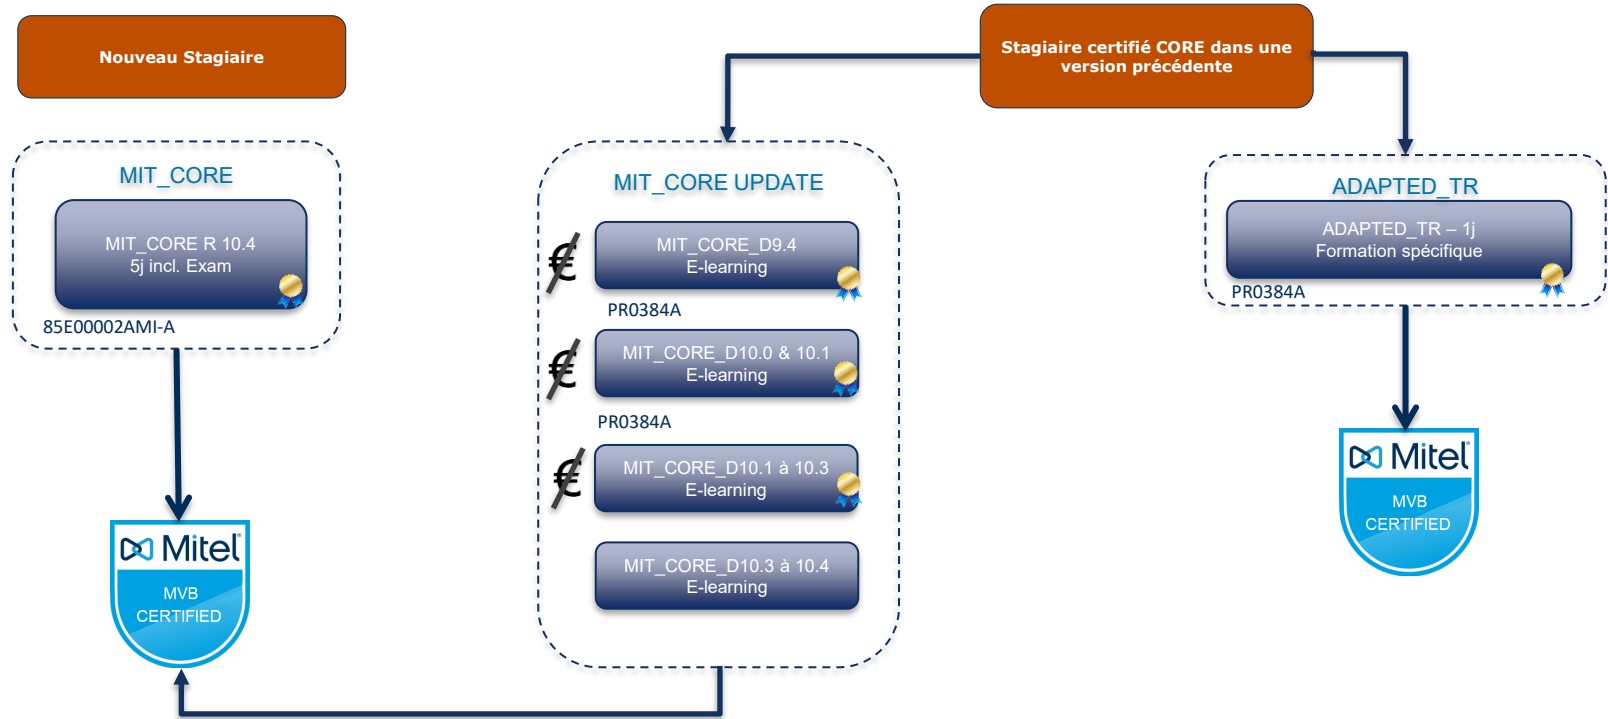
Nouveau Stagiaire

MIT_CORE

MIT_CORE R 10.4
5j incl. Exam

85E00002AMI-A

Mitel
MVB
CERTIFIED

Stagiaire certifié CORE dans une version précédente

MIT_CORE UPDATE

€

MIT_CORE_D9.4
E-learning

PR0384A

€

MIT_CORE_D10.0 & 10.1
E-learning

PR0384A

€

MIT_CORE_D10.1 à 10.3
E-learning

MIT_CORE_D10.3 à 10.4
E-learning

ADAPTED_TR

ADAPTED_TR – 1j
Formation spécifique

PR0384A

Mitel
MVB
CERTIFIED